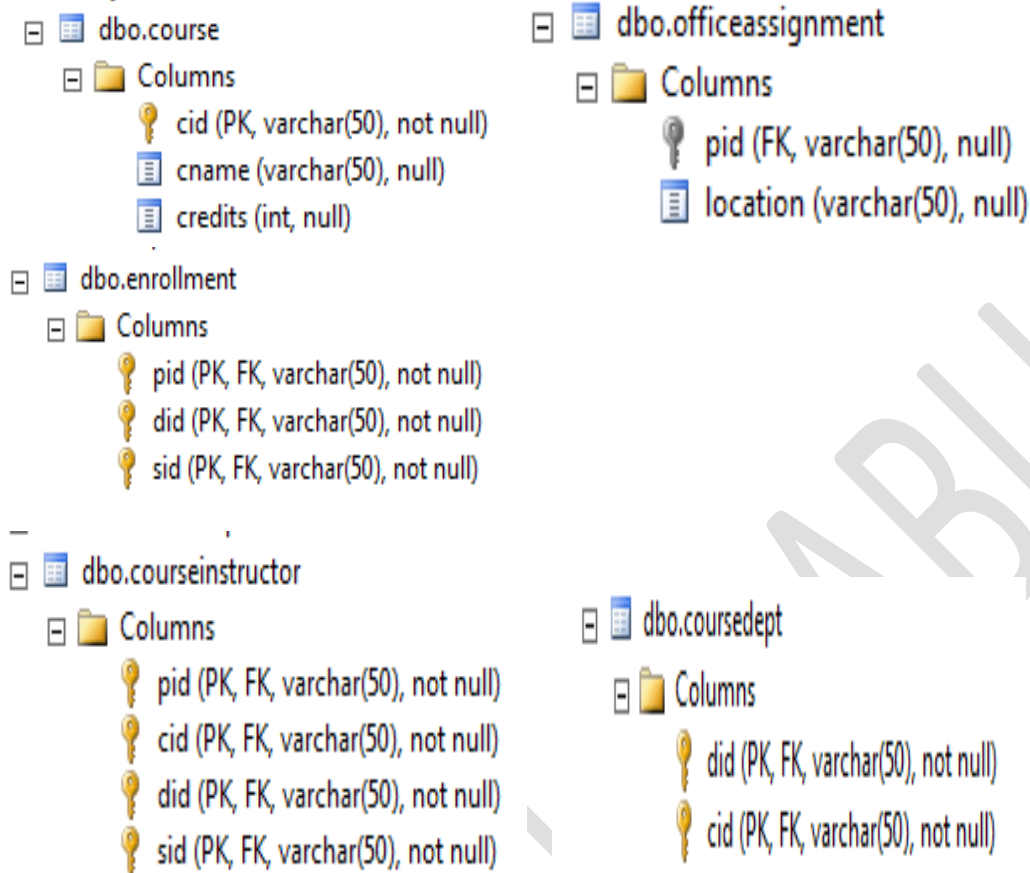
dbo.course

Columns

cid (PK, varchar(50), not null)

cname (varchar(50), null)

credits (int, null)

dbo.officeassignment

Columns

pid (FK, varchar(50), null)

location (varchar(50), null)

dbo.enrollment

Columns

pid (PK, FK, varchar(50), not null)

did (PK, FK, varchar(50), not null)

sid (PK, FK, varchar(50), not null)

dbo.courseinstructor

Columns

pid (PK, FK, varchar(50), not null)

cid (PK, FK, varchar(50), not null)

did (PK, FK, varchar(50), not null)

sid (PK, FK, varchar(50), not null)

dbo.coursedept

Columns

did (PK, FK, varchar(50), not null)

cid (PK, FK, varchar(50), not null)